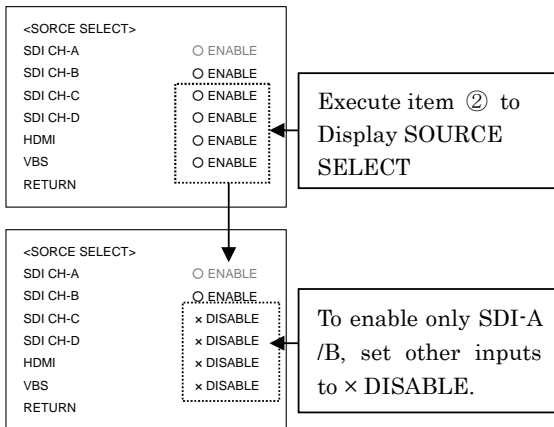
<SORCE SELECT>
SDI CH-A ○ ENABLE
SDI CH-B ○ ENABLE
SDI CH-C ○ ENABLE
SDI CH-D ○ ENABLE
HDMI ○ ENABLE
VBS ○ ENABLE
RETURN

Execute item ② to Display SOURCE SELECT

<SORCE SELECT>
SDI CH-A ○ ENABLE
SDI CH-B ○ ENABLE
SDI CH-C × DISABLE
SDI CH-D × DISABLE
HDMI × DISABLE
VBS × DISABLE
RETURN

To enable only SDI-A /B, set other inputs to × DISABLE.